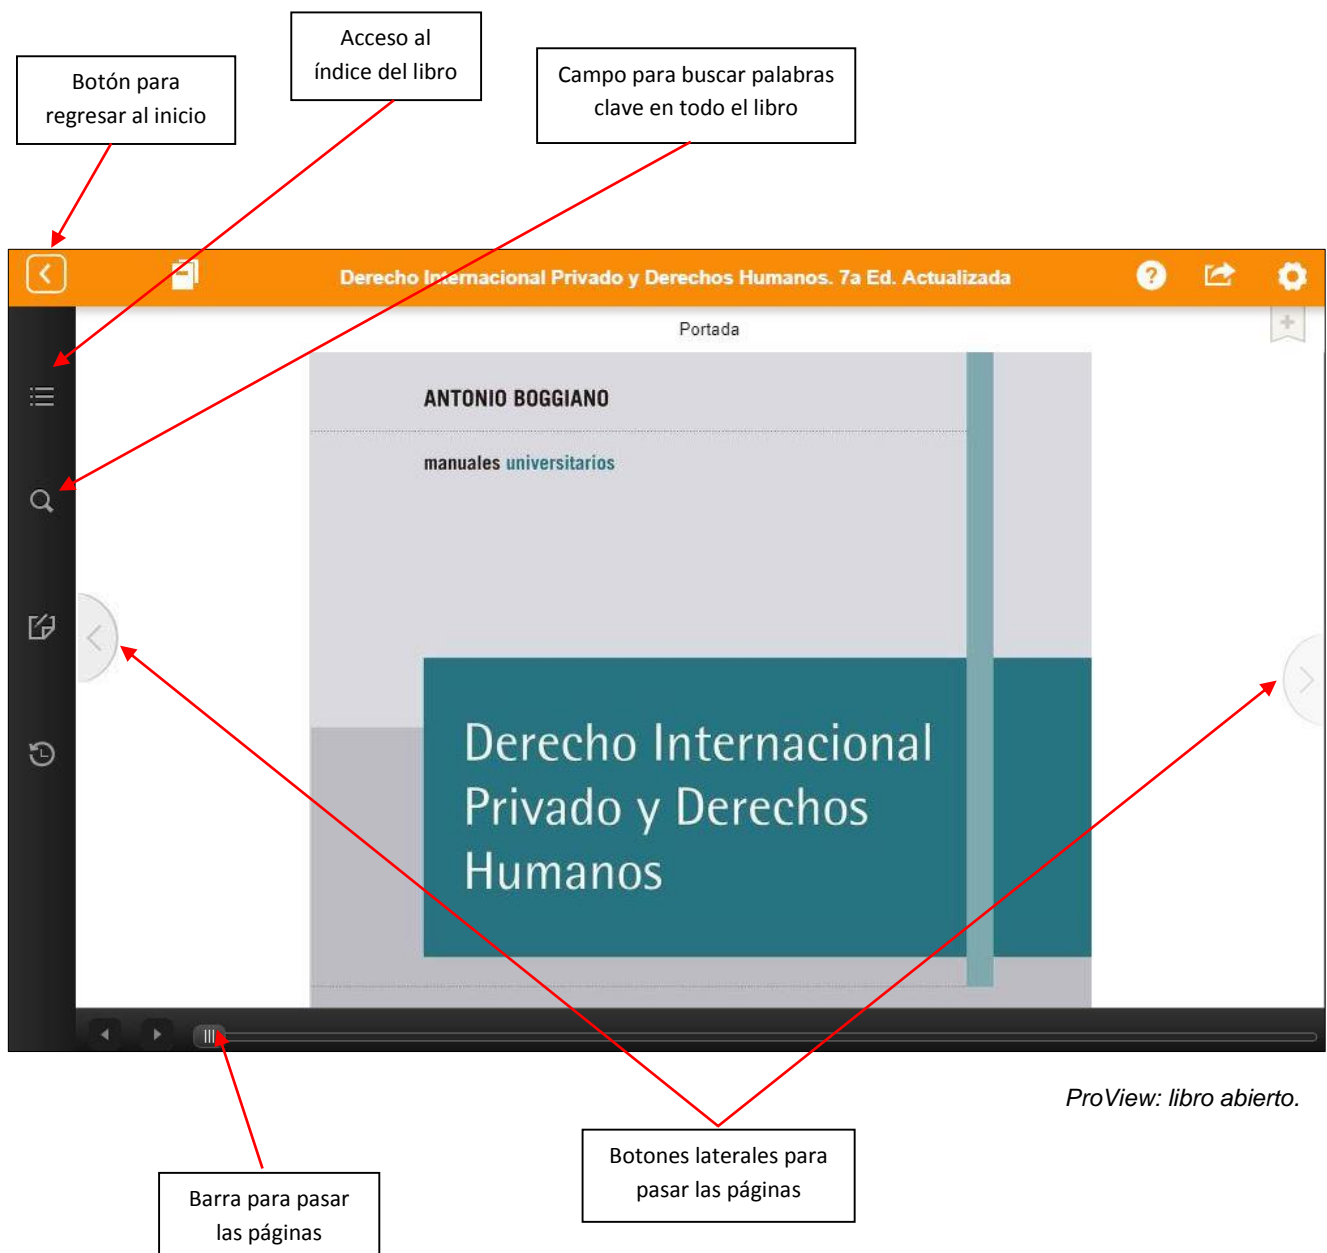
Botón para regresar al inicio

Acceso al índice del libro

Campo para buscar palabras clave en todo el libro

Derecho Internacional Privado y Derechos Humanos. 7a Ed. Actualizada

Portada

ANTONIO BOGGIANO

manuales universitarios

Derecho Internacional Privado y Derechos Humanos

ProView: libro abierto.

Barra para pasar las páginas

Botones laterales para pasar las páginas